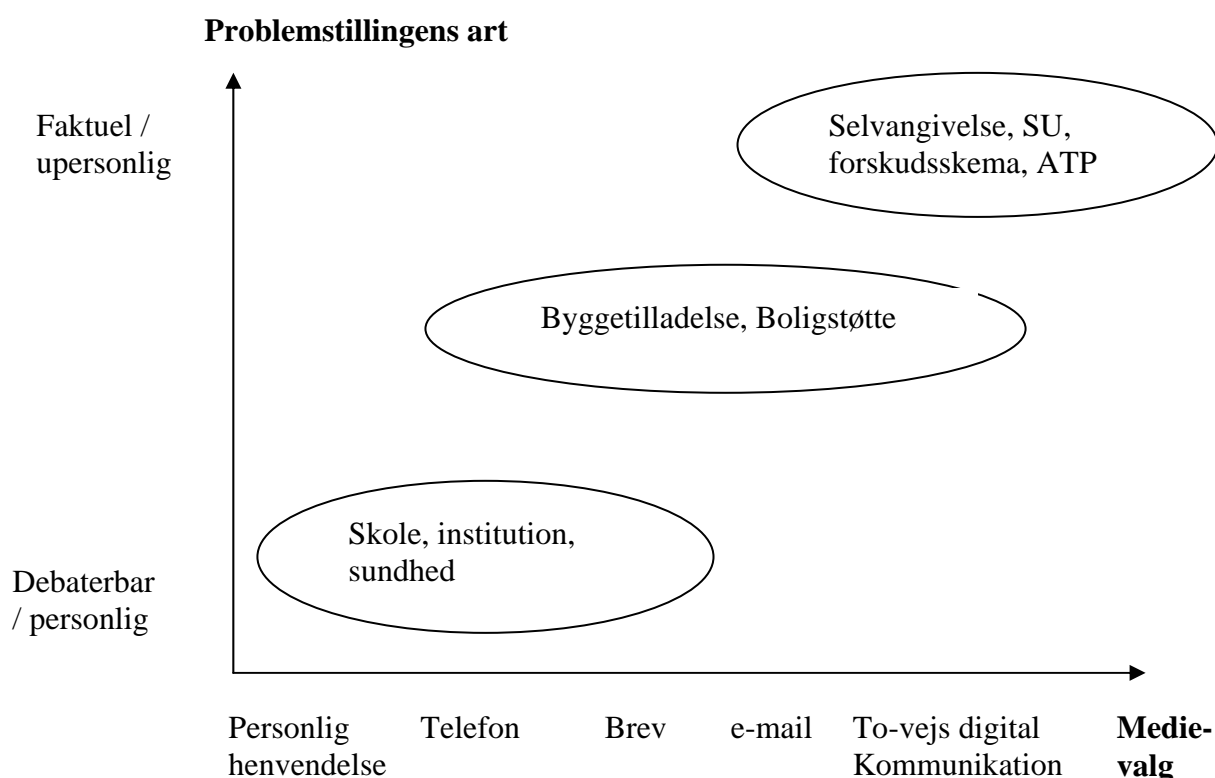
Problemstillingens art

Faktuel / upersonlig

Selvangivelse, SU, forskudsskema, ATP

Byggetilladelse, Boligstøtte

Skole, institution, sundhed

Debaterbar / personlig

Personlig henvendelse

Telefon

Brev

e-mail

To-vejs digital Kommunikation

Medievalg